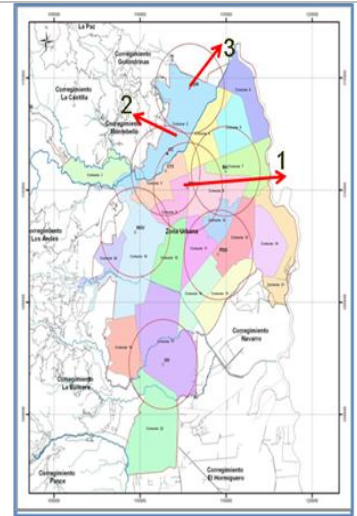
La Paz
Corregimiento Golondrinas
Corregimiento La Castilla
Corregimiento Montebello
Corregimiento Los Andes
Zona Urbana
Corregimiento Navarro
Corregimiento La Buitrera
Corregimiento Pance
Corregimiento El Hormiguero
1
2
3